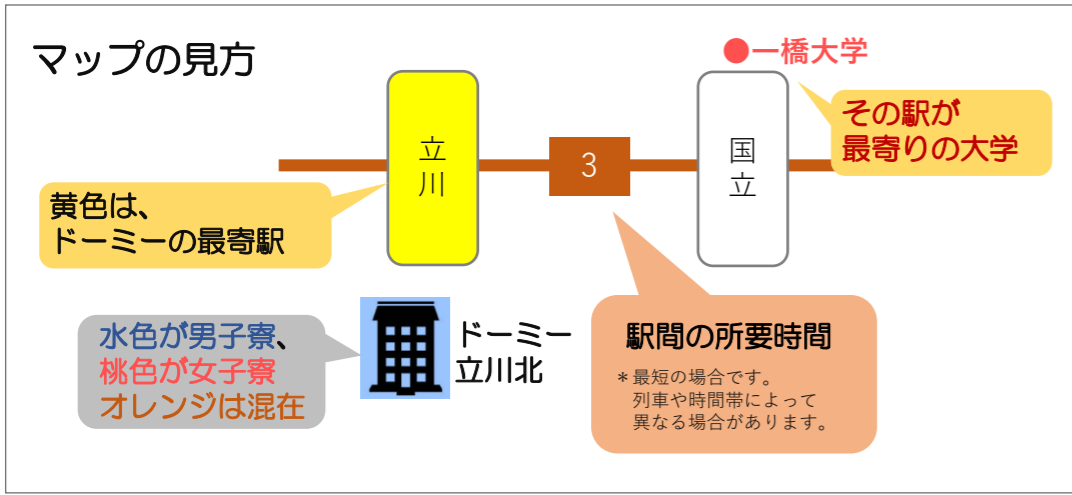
マップの見方

●一橋大学

その駅が
最寄りの大学

立
川

3

国
立

黄色は、
ドーミーの最寄駅

水色が男子寮、
桃色が女子寮
オレンジは混在

ドーミー
立川北

駅間の所要時間

＊最短の場合です。
列車や時間帯によって
異なる場合があります。